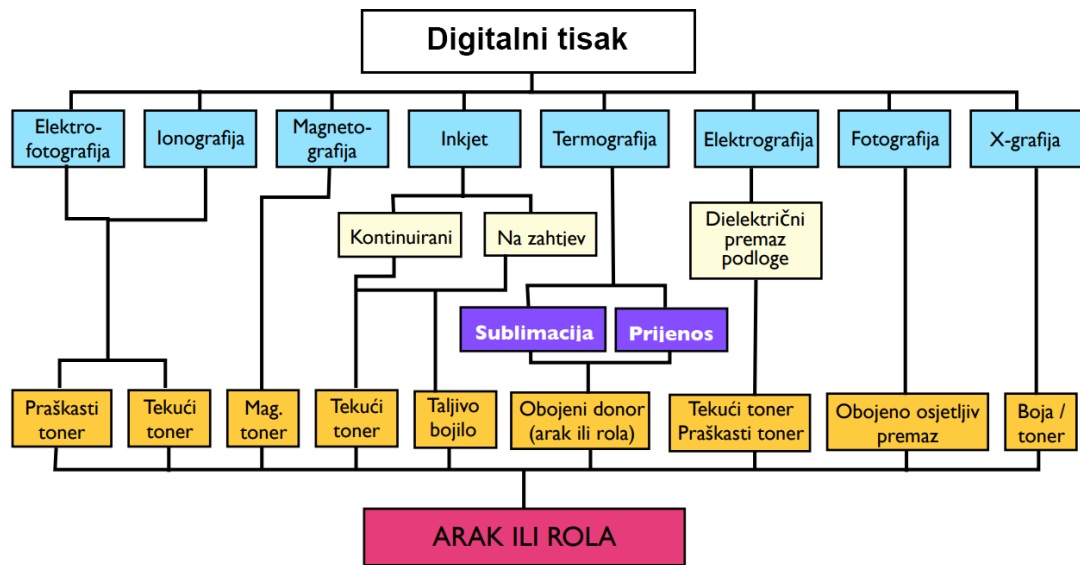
Digitalni tisak

Elektrofotografija
Ionografija
Magnetografija
Inkjet
Termografija
Elektrografija
Fotografija
X-grafija

Kontinuirani
Na zahtjev
Dielektrični premaz podloge

Sublimacija
Prijenos

Praškasti toner
Tekući toner
Mag. toner
Tekući toner
Taljivo bojilo
Obojeni donor (arak ili rola)
Tekući toner Praškasti toner
Obojeno osjetljiv premaz
Boja / toner

ARAK ILI ROLA